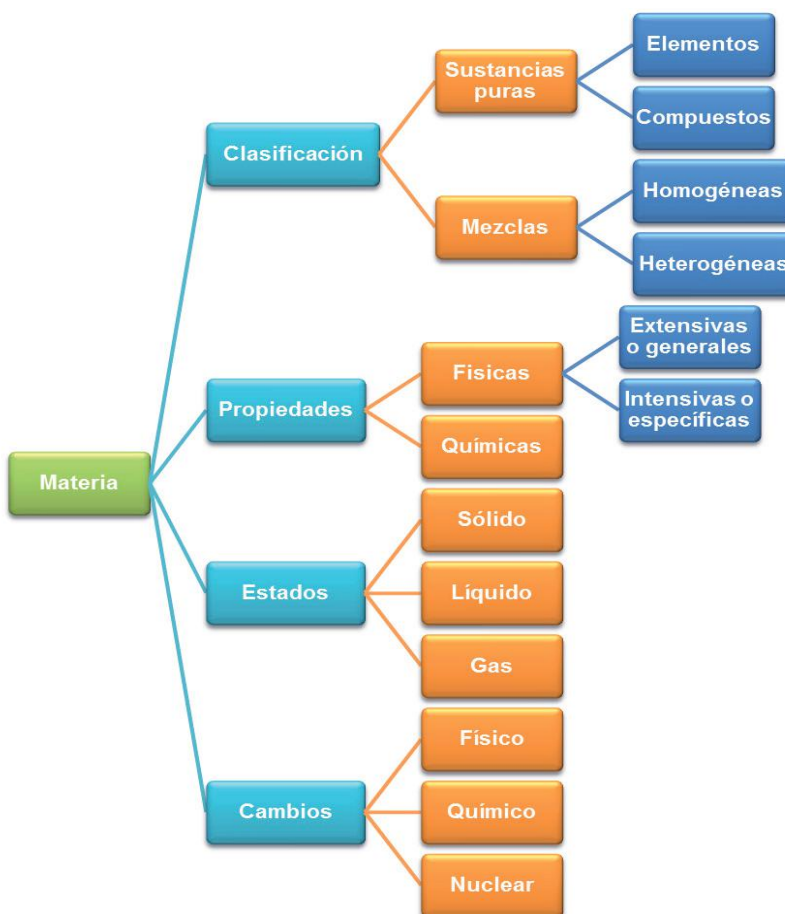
Materia

Clasificación

Sustancias puras

Elementos

Compuestos

Mezclas

Homogéneas

Heterogéneas

Propiedades

Fisicas

Extensivas o generales

Intensivas o específicas

Químicas

Estados

Sólido

Líquido

Gas

Cambios

Físico

Químico

Nuclear